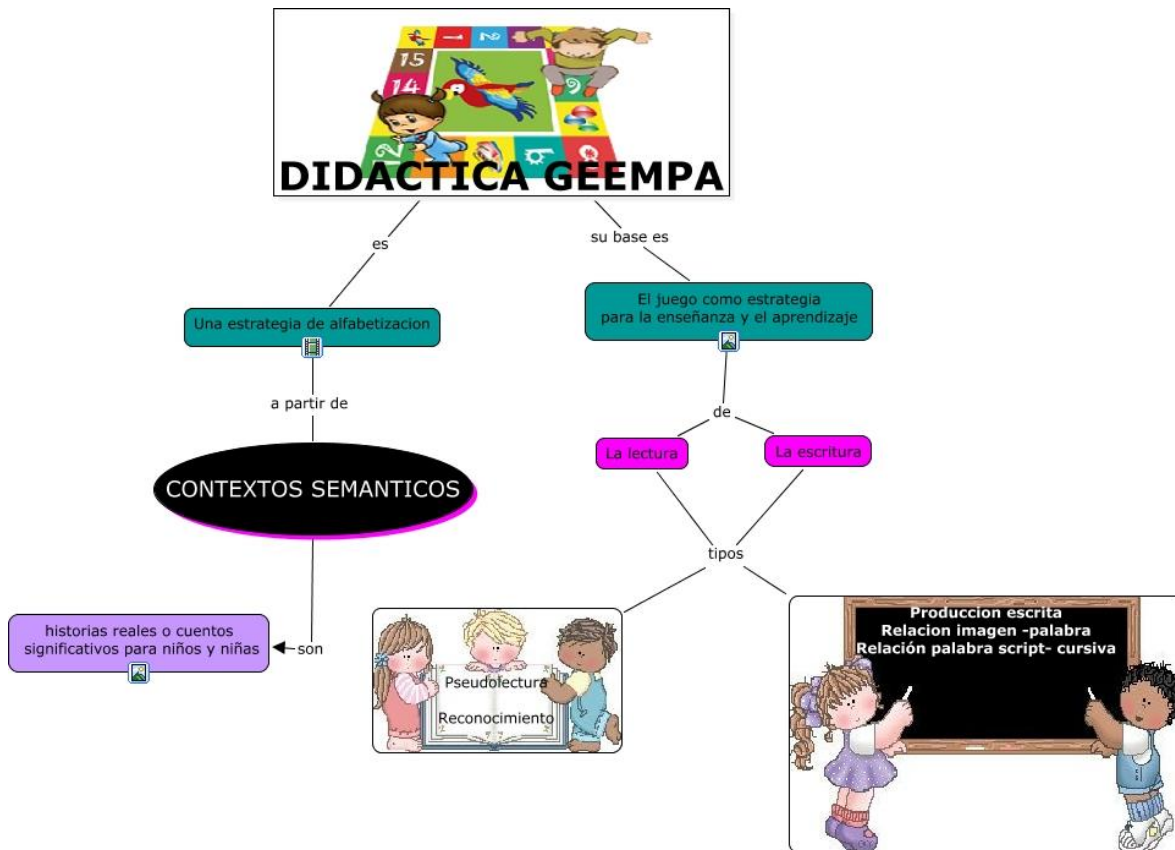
15
14

DIDACTICA GEEMPA

es

su base es

Una estrategia de alfabetizacion

El juego como estrategia para la enseñanza y el aprendizaje

a partir de

de

La lectura

La escritura

CONTEXTOS SEMANTICOS

tipos

historias reales o cuentos significativos para niños y niñas

son

Pseudolectura

Reconocimiento

Produccion escrita
Relacion imagen -palabra
Relación palabra script- cursiva